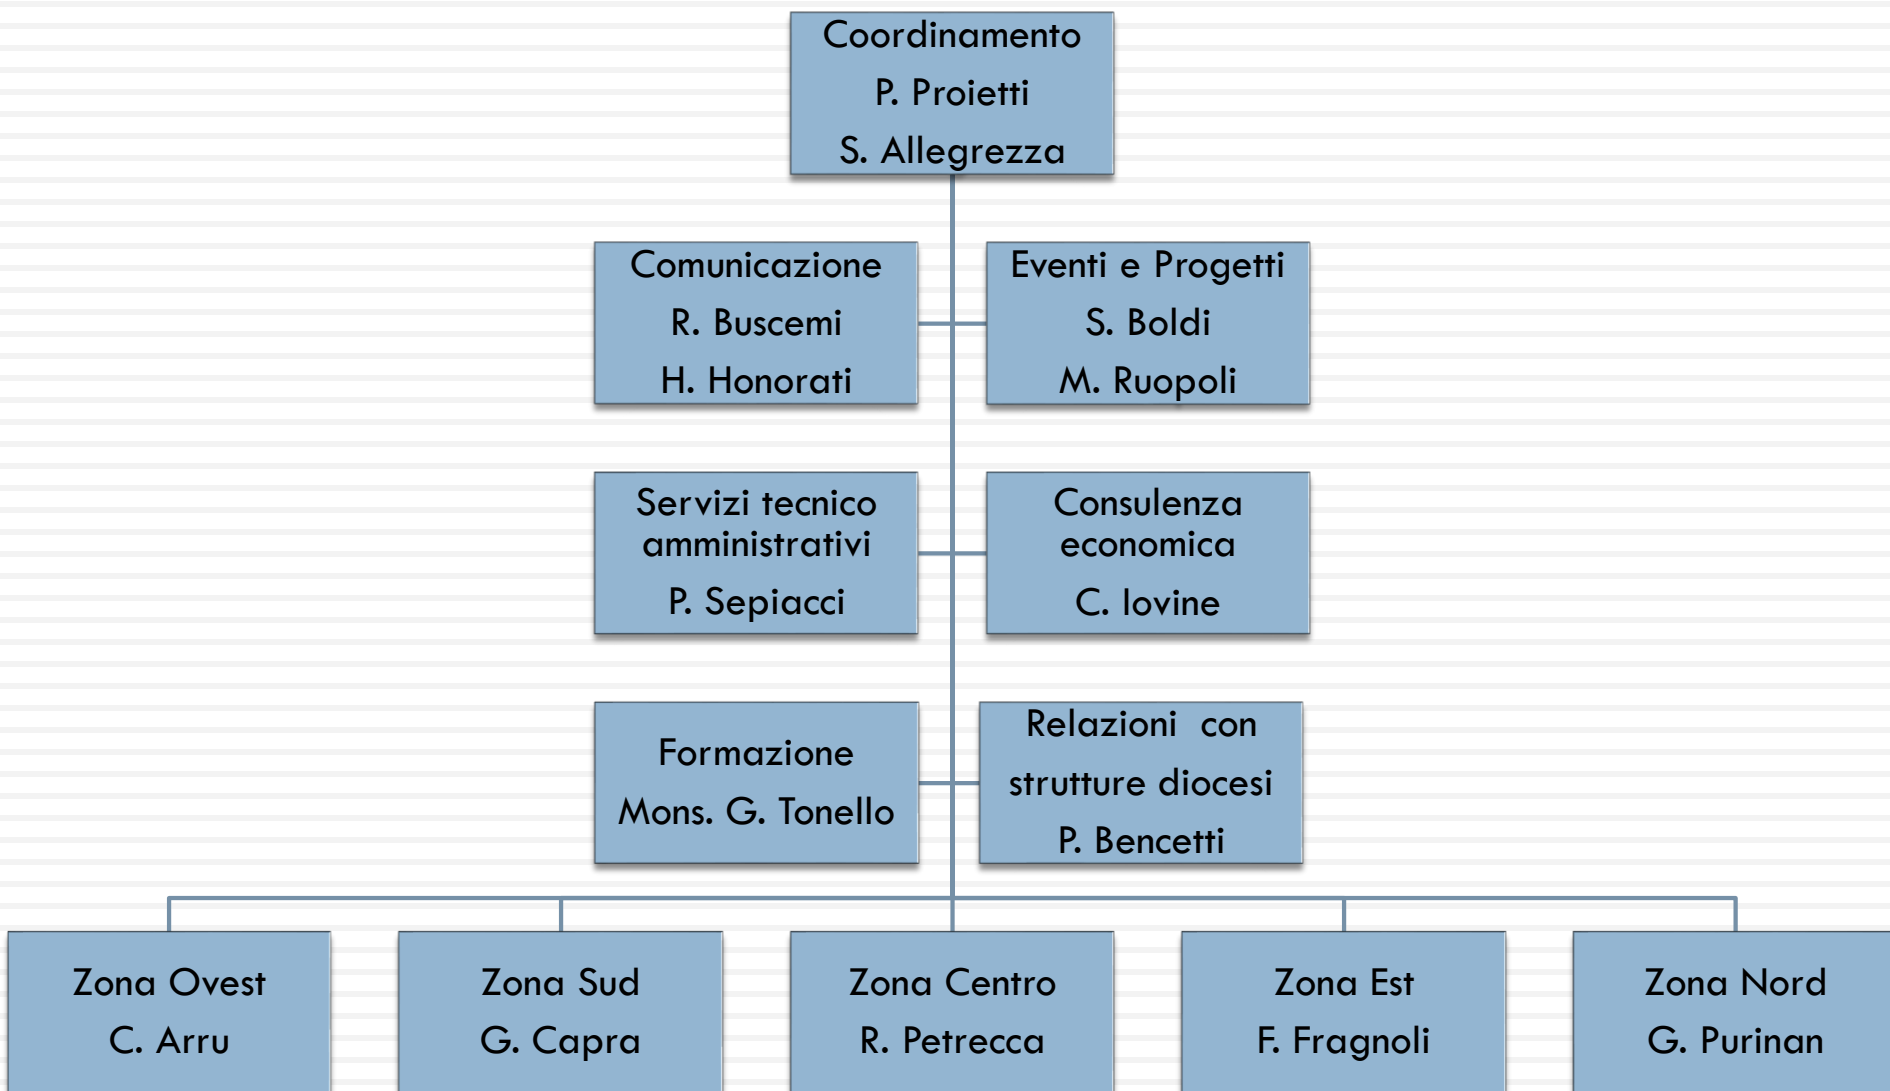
Coordinamento
P. Proietti
S. Allegrezza

Comunicazione
R. Buscemi
H. Honorati

Eventi e Progetti
S. Boldi
M. Ruopoli

Servizi tecnico amministrativi
P. Sepiacci

Consulenza economica
C. Iovine

Formazione
Mons. G. Tonello

Relazioni con strutture diocesi
P. Bencetti

Zona Ovest
C. Arru

Zona Sud
G. Capra

Zona Centro
R. Petrecca

Zona Est
F. Fragnoli

Zona Nord
G. Purinan